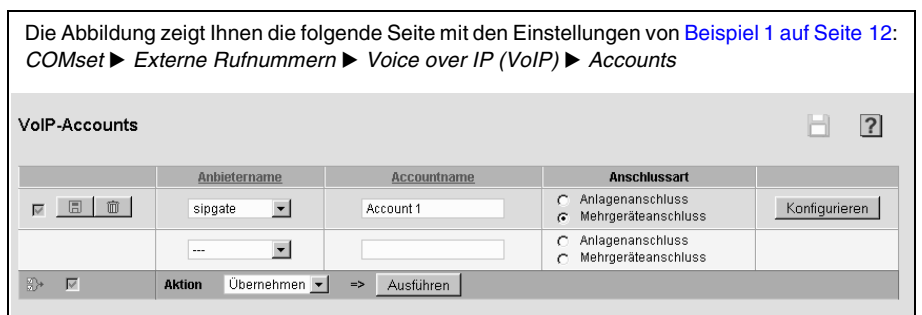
Die Abbildung zeigt Ihnen die folgende Seite mit den Einstellungen von Beispiel 1 auf Seite 12: *COMset ▶ Externe Rufnummern ▶ Voice over IP (VoIP) ▶ Accounts*

VoIP-Accounts

?

| | Anbietername | Accountname | Anschlussart | |
|---|---|---|---|---|
| | sipgate | Account 1 | Anlagenanschluss<br>Mehrgeräteanschluss | Konfigurieren |
| | --- | | Anlagenanschluss<br>Mehrgeräteanschluss | |

Aktion Übernehmen => Ausführen